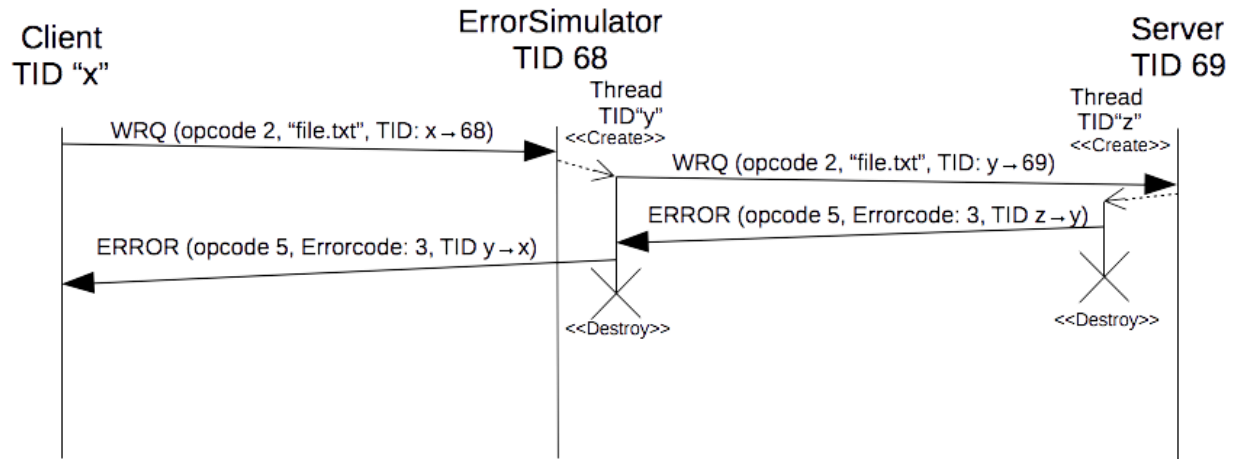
Client
TID "x"

ErrorSimulator
TID 68

Server
TID 69

Thread
TID"y"
<<Create>>

Thread
TID"z"
<<Create>>

WRQ (opcode 2, "file.txt", TID: x → 68)

WRQ (opcode 2, "file.txt", TID: y → 69)

ERROR (opcode 5, Errorcode: 3, TID z → y)

ERROR (opcode 5, Errorcode: 3, TID y → x)

<<Destroy>>

<<Destroy>>